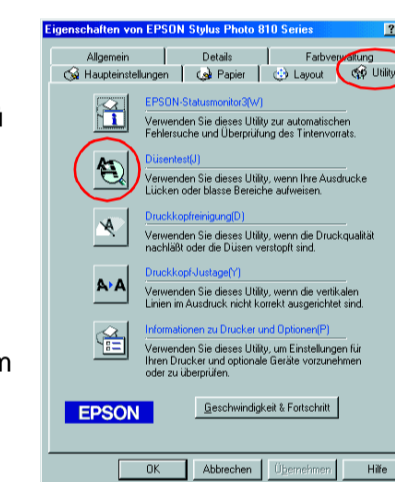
Eigenschaften von EPSON Stylus Photo 810 Series

?

Allgemein | Details | Farbverwaltung
Haupteinstellungen | Papier | Layout | Utility

EPSON-Statusmonitor3(W)
Verwenden Sie dieses Utility zur automatischen Fehlersuche und Überprüfung des Tintenvorrats.

Düsentest(J)
Verwenden Sie dieses Utility, wenn Ihre Ausdrucke Lücken oder blasse Bereiche aufweisen.

Druckkopfreinigung(D)
Verwenden Sie dieses Utility, wenn die Druckqualität nachläßt oder die Düsen verstopft sind.

Druckkopf-Justage(Y)
Verwenden Sie dieses Utility, wenn die vertikalen Linien im Ausdruck nicht korrekt ausgerichtet sind.

Informationen zu Drucker und Optionen(P)
Verwenden Sie dieses Utility, um Einstellungen für Ihren Drucker und optionale Geräte vorzunehmen oder zu überprüfen.

EPSON

Geschwindigkeit & Fortschritt

OK | Abbrechen | Übernehmen | Hilfe

n

n